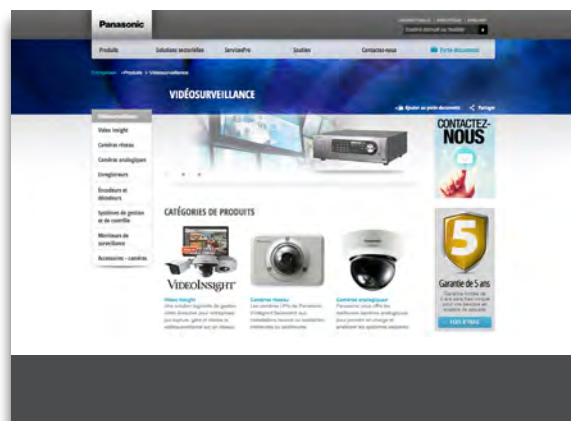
Panasonic

Produits
Solutions sectorielles
ServicesPro
Soutien
Contactez-nous
Porte-documents

VIDÉOSURVEILLANCE

Ajouter au porte-documents
Partager

Video Insight
Caméras réseau
Caméras analogiques
Enregistreurs
Encodeurs et décodeurs
Systèmes de gestion et de contrôle
Moniteurs de surveillance
Accessoires - caméras

CONTACTEZ-NOUS

CATÉGORIES DE PRODUITS

VIDEOINSIGHT

Video Insight
Caméras réseau
Caméras analogiques

5
Garantie de 5 ans